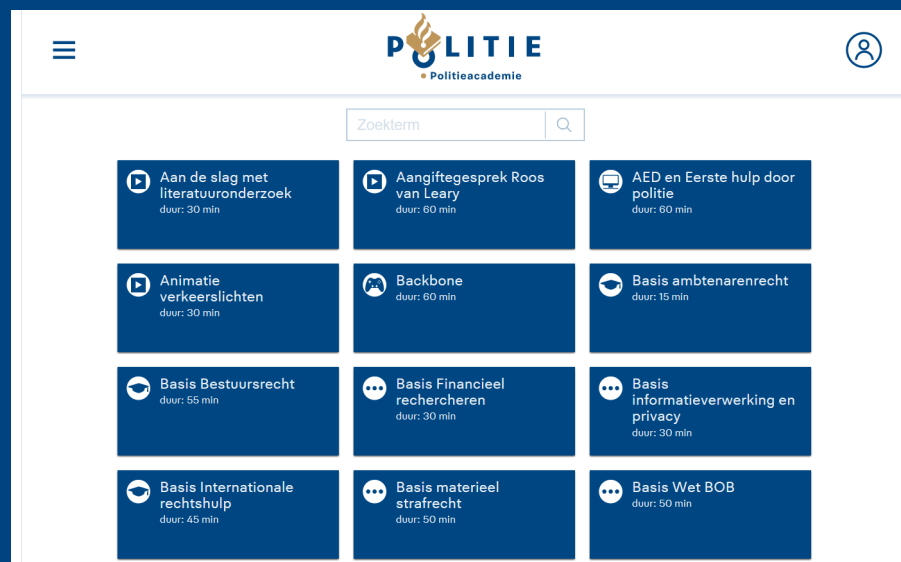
POLITIE
Politieacademie

Zoekterm

Aan de slag met literatuuronderzoek
duur: 30 min

Aangiftegesprek Roos van Leary
duur: 60 min

AED en Eerste hulp door politie
duur: 60 min

Animatie verkeerslichten
duur: 30 min

Backbone
duur: 60 min

Basis ambtenarenrecht
duur: 15 min

Basis Bestuursrecht
duur: 55 min

Basis Financieel rechercheren
duur: 30 min

Basis informatieverwerking en privacy
duur: 30 min

Basis Internationale rechtshulp
duur: 45 min

Basis materieel strafrecht
duur: 50 min

Basis Wet BOB
duur: 50 min